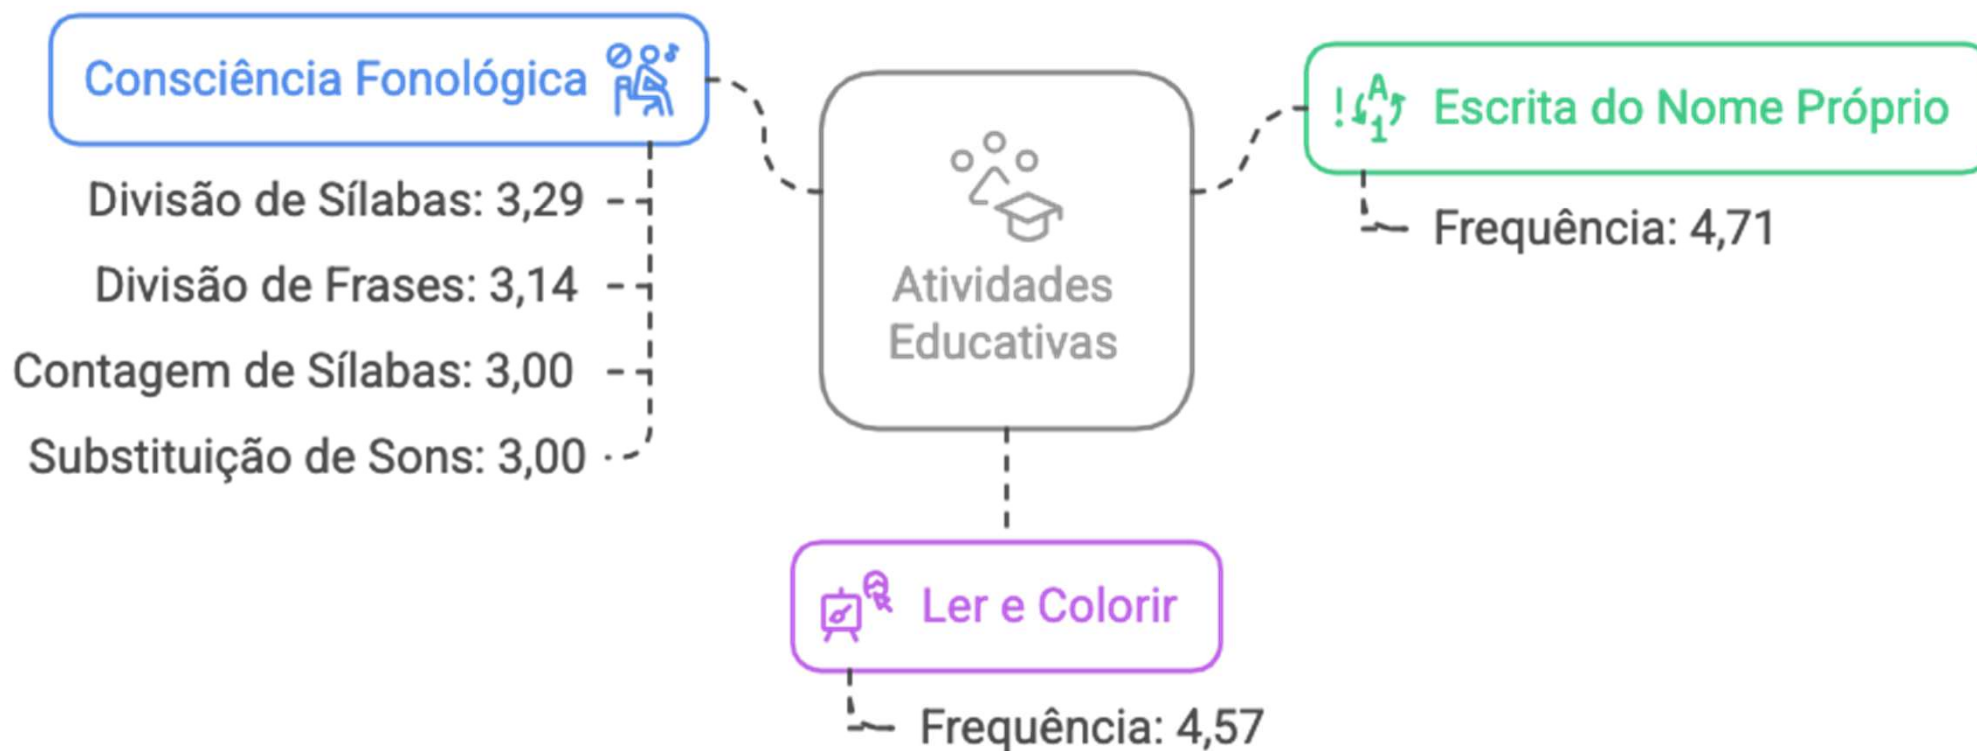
Consciência Fonológica

Divisão de Sílabas: 3,29

Divisão de Frases: 3,14

Contagem de Sílabas: 3,00

Substituição de Sons: 3,00

Atividades Educativas

Escrita do Nome Próprio

Frequência: 4,71

Ler e Colorir

Frequência: 4,57